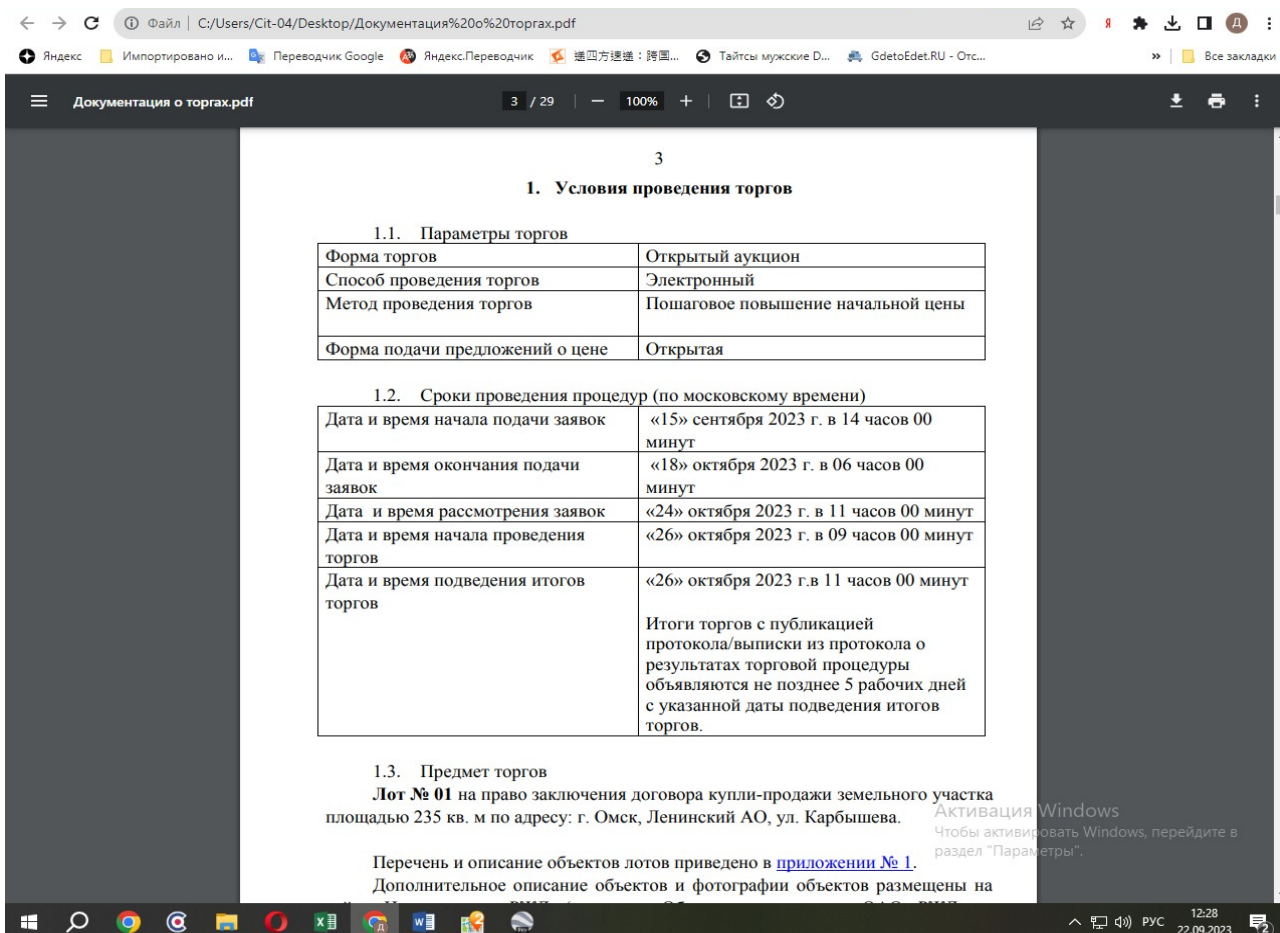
Файл | C:/Users/Cit-04/Desktop/Документация%20о%20торгах.pdf

Яндекс | Импортировано и... | Переводчик Google | Яндекс.Переводчик | 递四方速递：跨国... | Тайтсы мужские D... | GdetoEdet.RU - Отс... | » | Все закладки

Документация о торгах.pdf | 3 / 29 | — 100% +

3

1. Условия проведения торгов

1.1. Параметры торгов

| | |
|---|---|
| Форма торгов | Открытый аукцион |
| Способ проведения торгов | Электронный |
| Метод проведения торгов | Пошаговое повышение начальной цены |
| Форма подачи предложений о цене | Открытая |

1.2. Сроки проведения процедур (по московскому времени)

| | |
|---|---|
| Дата и время начала подачи заявок | «15» сентября 2023 г. в 14 часов 00 минут |
| Дата и время окончания подачи заявок | «18» октября 2023 г. в 06 часов 00 минут |
| Дата и время рассмотрения заявок | «24» октября 2023 г. в 11 часов 00 минут |
| Дата и время начала проведения торгов | «26» октября 2023 г. в 09 часов 00 минут |
| Дата и время подведения итогов торгов | «26» октября 2023 г.в 11 часов 00 минут<br><br>Итоги торгов с публикацией протокола/выписки из протокола о результатах торговой процедуры объявляются не позднее 5 рабочих дней с указанной даты подведения итогов торгов. |

1.3. Предмет торгов

**Лот № 01** на право заключения договора купли-продажи земельного участка площадью 235 кв. м по адресу: г. Омск, Ленинский АО, ул. Карбышева.

Перечень и описание объектов лотов приведено в приложении № 1.

Дополнительное описание объектов и фотографии объектов размещены на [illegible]

Активация Windows
Чтобы активировать Windows, перейдите в раздел "Параметры".

РУС 12:28 22.09.2023